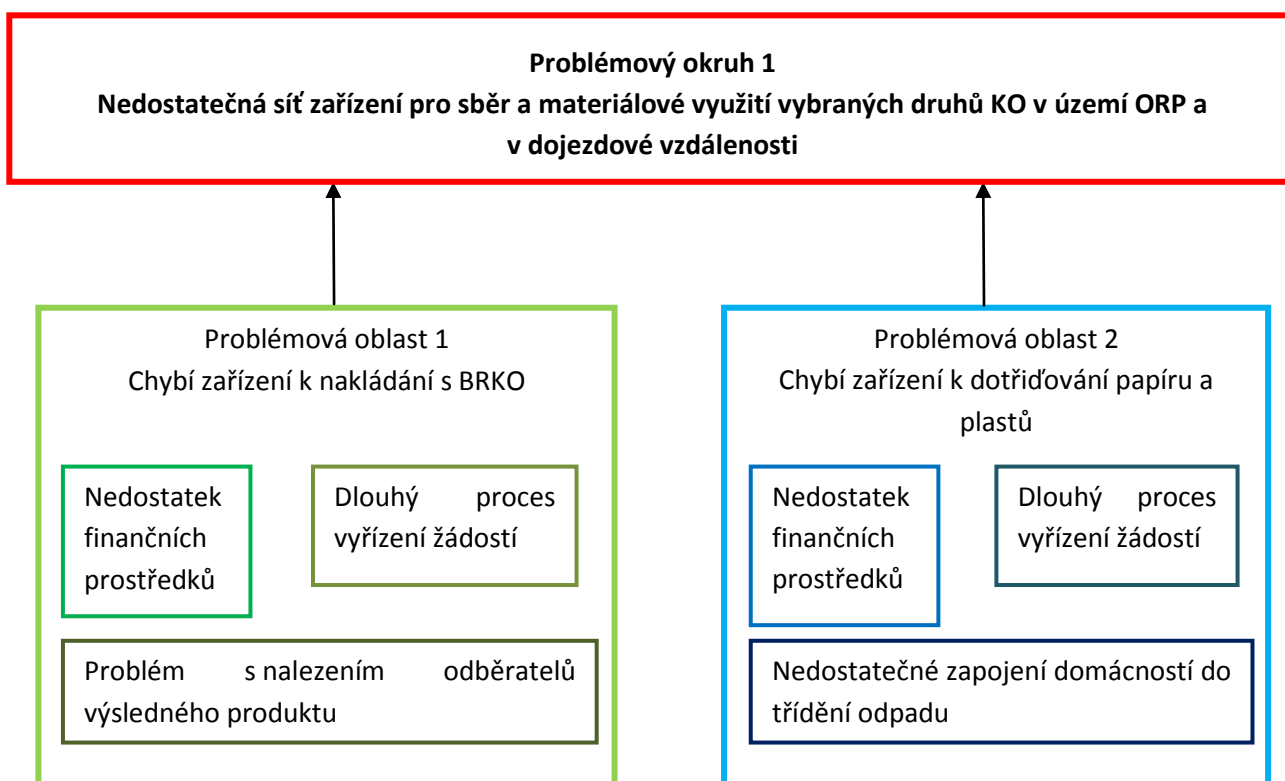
Problémový okruh 1
Nedostatečná síť zařízení pro sběr a materiálové využití vybraných druhů KO v území ORP a v dojezdové vzdálenosti

Problémová oblast 1
Chybí zařízení k nakládání s BRKO

Nedostatek finančních prostředků

Dlouhý proces vyřízení žádostí

Problém s nalezením odběratelů výsledného produktu

Problémová oblast 2
Chybí zařízení k dotřiďování papíru a plastů

Nedostatek finančních prostředků

Dlouhý proces vyřízení žádostí

Nedostatečné zapojení domácností do třídění odpadu